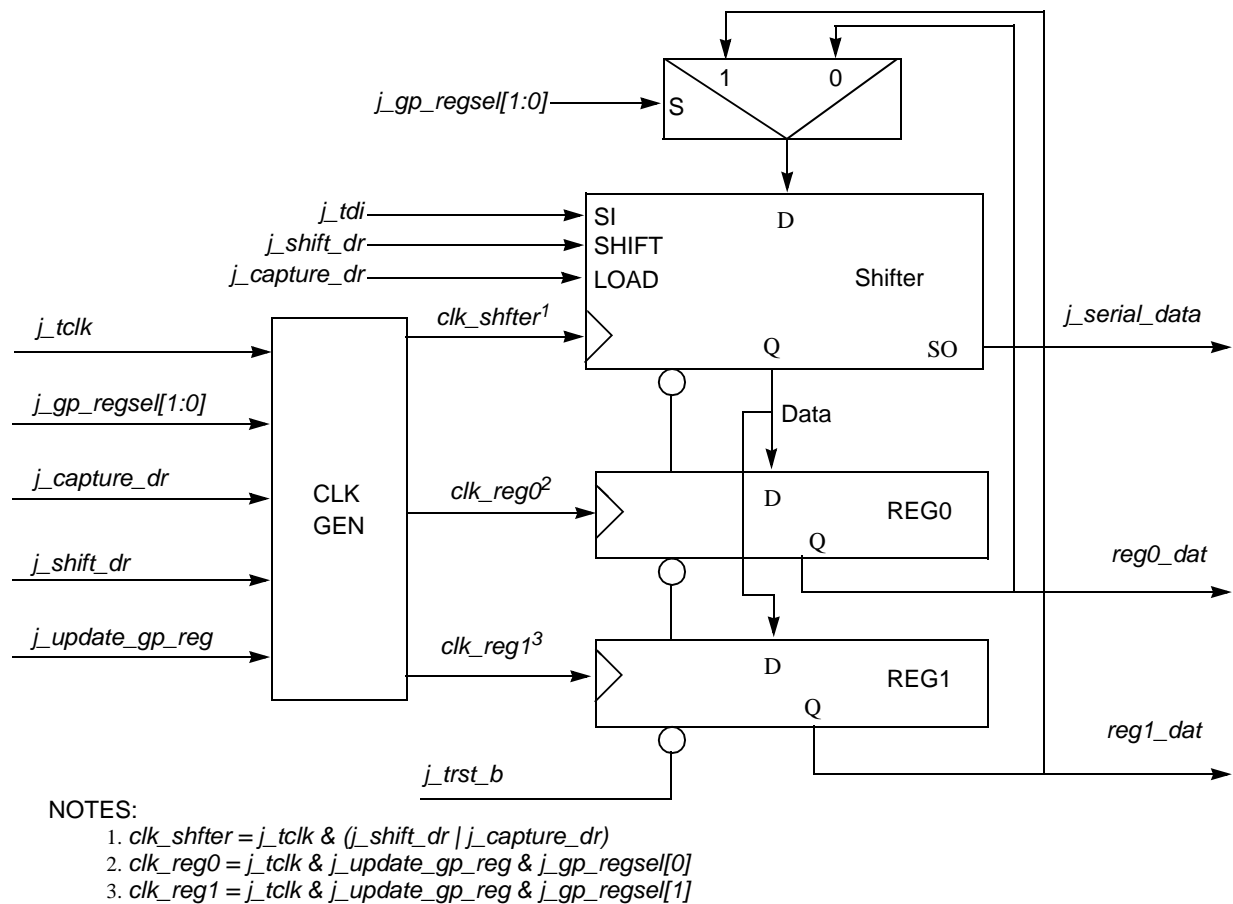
j_gp_regsel[1:0]
S
1
0

j_tdi
j_shift_dr
j_capture_dr
SI
SHIFT
LOAD
D
Shifter
clk_shfter$^1$
Q
SO
j_serial_data

j_tclk
j_gp_regsel[1:0]
j_capture_dr
j_shift_dr
j_update_gp_reg

CLK GEN

Data
clk_reg0$^2$
D
REG0
Q
reg0_dat

clk_reg1$^3$
D
REG1
Q
reg1_dat

j_trst_b

NOTES:
1. clk_shfter = j_tclk & (j_shift_dr | j_capture_dr)
2. clk_reg0 = j_tclk & j_update_gp_reg & j_gp_regsel[0]
3. clk_reg1 = j_tclk & j_update_gp_reg & j_gp_regsel[1]